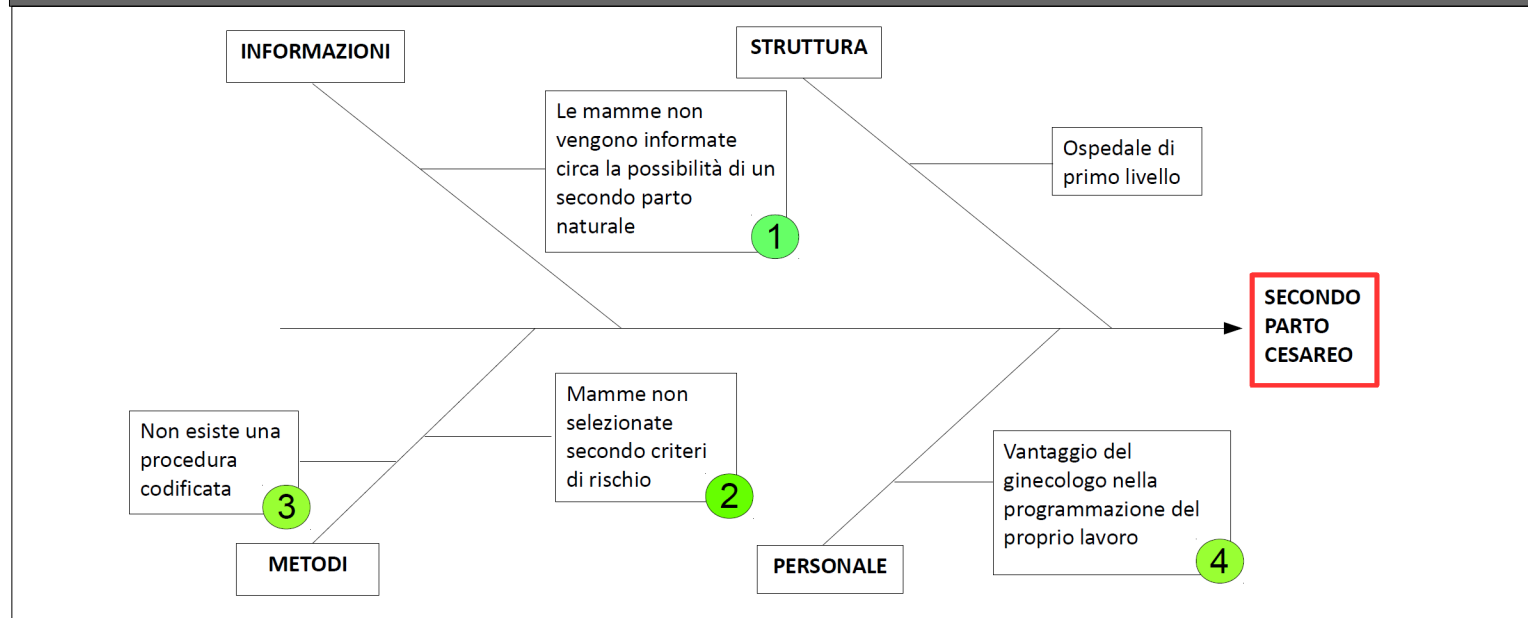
INFORMAZIONI

STRUTTURA

Le mamme non vengono informate circa la possibilità di un secondo parto naturale

1

Ospedale di primo livello

SECONDO PARTO CESAREO

Mamme non selezionate secondo criteri di rischio

2

Non esiste una procedura codificata

3

Vantaggio del ginecologo nella programmazione del proprio lavoro

4

METODI

PERSONALE